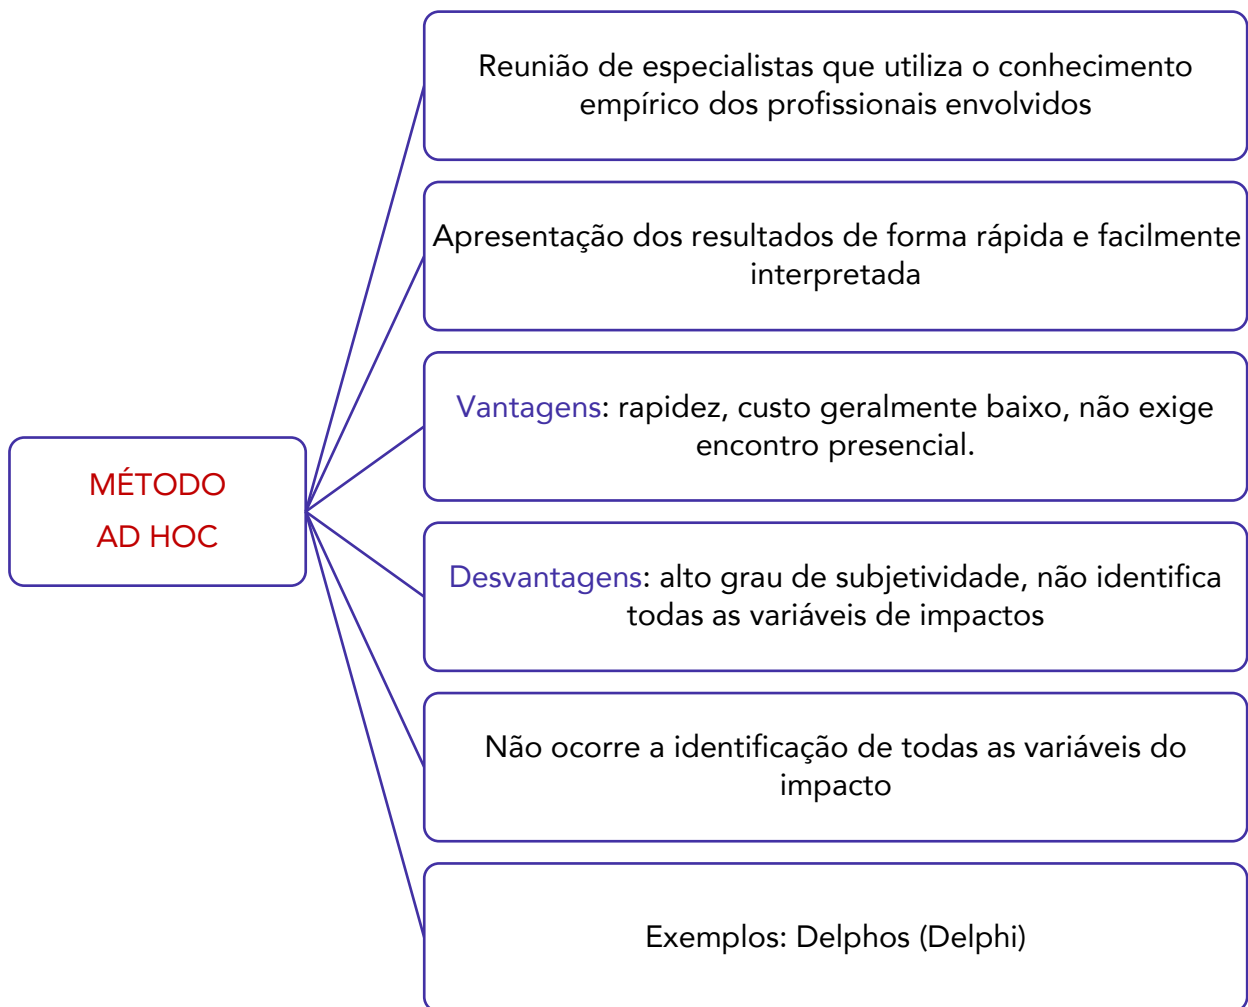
MÉTODO
AD HOC

Reunião de especialistas que utiliza o conhecimento empírico dos profissionais envolvidos

Apresentação dos resultados de forma rápida e facilmente interpretada

Vantagens: rapidez, custo geralmente baixo, não exige encontro presencial.

Desvantagens: alto grau de subjetividade, não identifica todas as variáveis de impactos

Não ocorre a identificação de todas as variáveis do impacto

Exemplos: Delphos (Delphi)